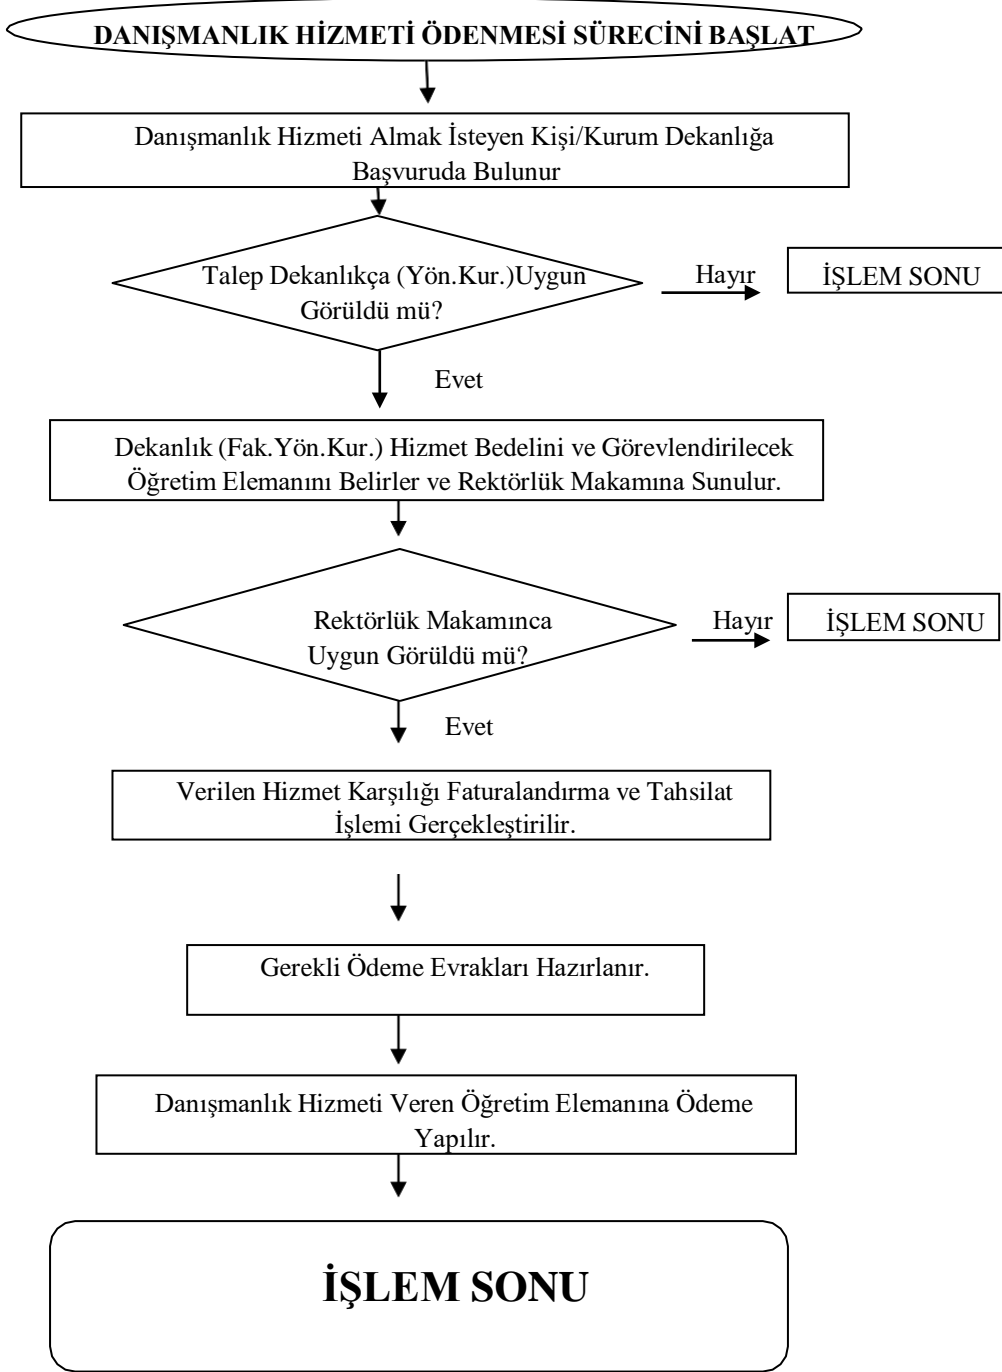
DANIŞMANLIK HİZMETİ ÖDENMESİ SÜRECİNİ BAŞLAT

Danışmanlık Hizmeti Almak İsteyen Kişi/Kurum Dekanlığa Başvuruda Bulunur

Talep Dekanlıkça (Yön.Kur.)Uygun Görüldü mü?

Hayır

İŞLEM SONU

Evet

Dekanlık (Fak.Yön.Kur.) Hizmet Bedelini ve Görevlendirilecek Öğretim Elemanını Belirler ve Rektörlük Makamına Sunulur.

Rektörlük Makamınca Uygun Görüldü mü?

Hayır

İŞLEM SONU

Evet

Verilen Hizmet Karşılığı Faturalandırma ve Tahsilat İşlemi Gerçekleştirilir.

Gerekli Ödeme Evrakları Hazırlanır.

Danışmanlık Hizmeti Veren Öğretim Elemanına Ödeme Yapılır.

İŞLEM SONU